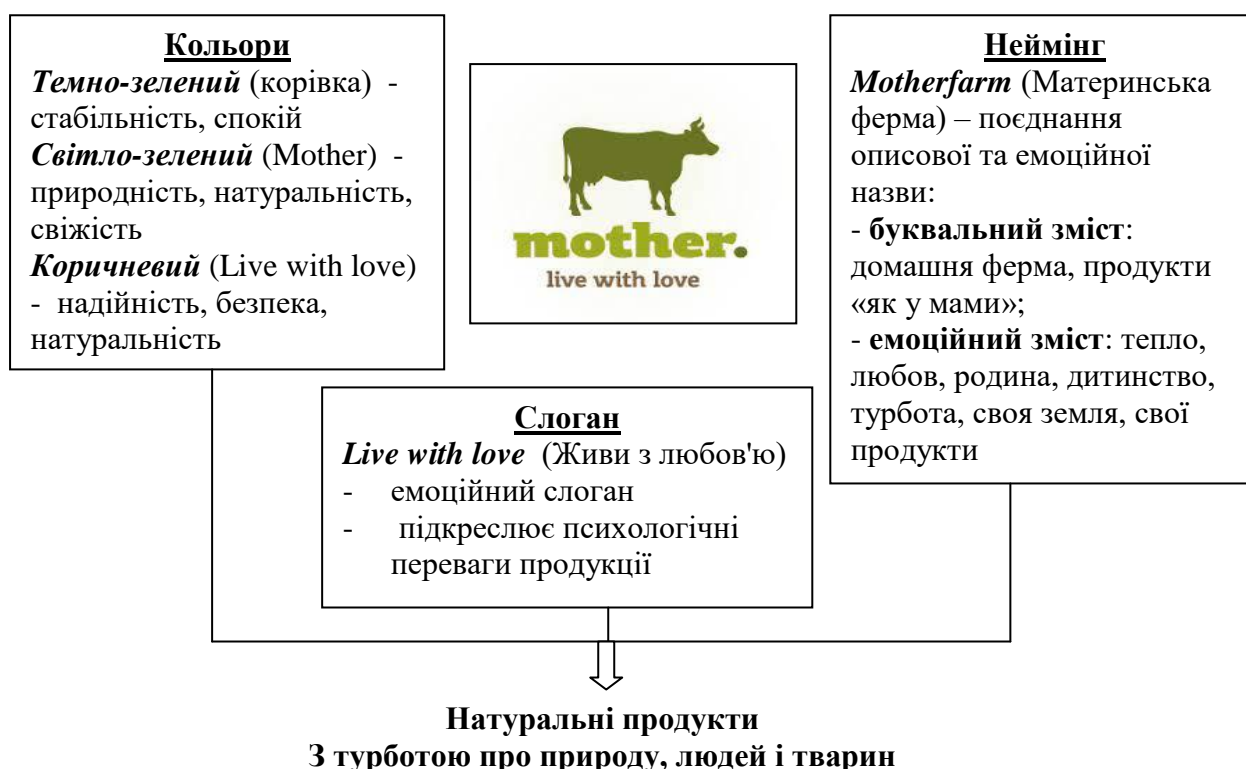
Кольори
Темно-зелений (корівка) - стабільність, спокій
Світло-зелений (Mother) - природність, натуральність, свіжість
Коричневий (Live with love) - надійність, безпека, натуральність

mother.
live with love

Неймінг
Motherfarm (Материнська ферма) – поєднання описової та емоційної назви:
- буквальний зміст: домашня ферма, продукти «як у мами»;
- емоційний зміст: тепло, любов, родина, дитинство, турбота, своя земля, свої продукти

Слоган
Live with love (Живи з любов'ю)
- емоційний слоган
- підкреслює психологічні переваги продукції

Натуральні продукти
З турботою про природу, людей і тварин